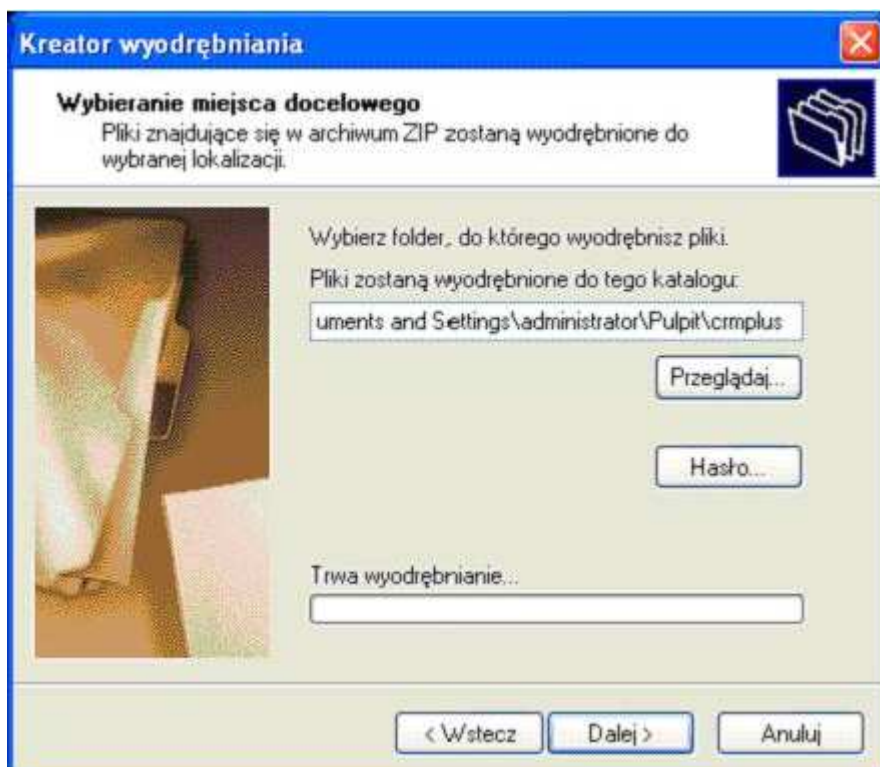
Kreator wyodrębniania

Wybieranie miejsca docelowego
Pliki znajdujące się w archiwum ZIP zostaną wyodrębnione do wybranej lokalizacji.

Wybierz folder, do którego wyodrębnisz pliki.

Pliki zostaną wyodrębnione do tego katalogu:

uments and Settings\administrator\Pulpit\crmplus

Przeglądaj...

Hasło...

Trwa wyodrębnianie...

< Wstecz

Dalej >

Anuluj